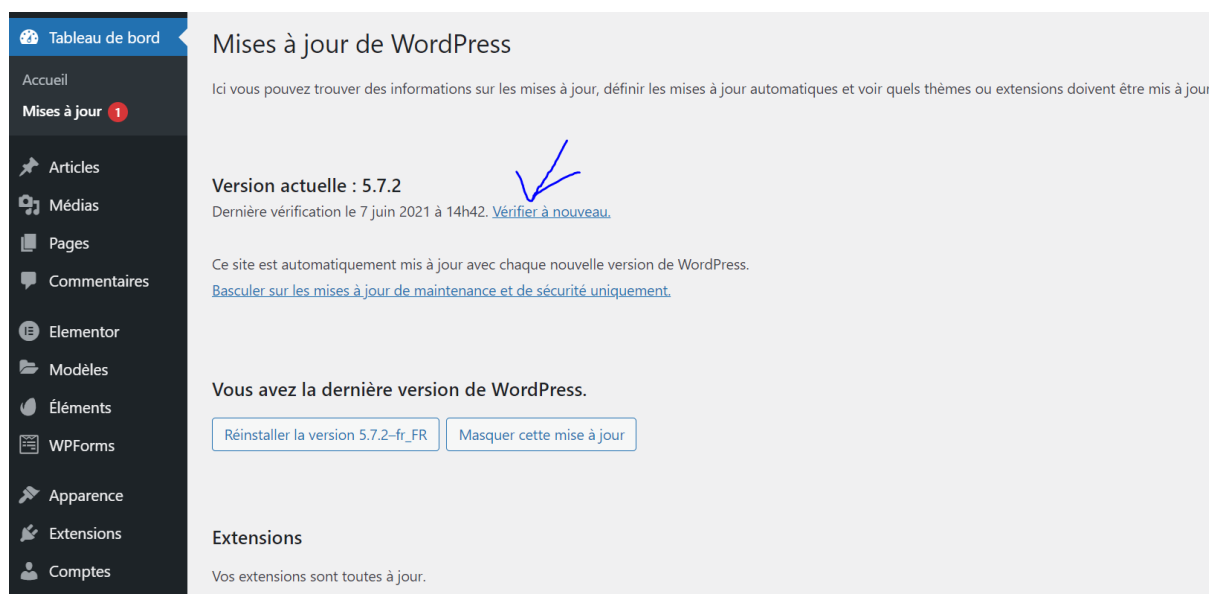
Tableau de bord
Accueil
Mises à jour 1
Articles
Médias
Pages
Commentaires
Elementor
Modèles
Éléments
WPForms
Apparence
Extensions
Comptes

Mises à jour de WordPress

Ici vous pouvez trouver des informations sur les mises à jour, définir les mises à jour automatiques et voir quels thèmes ou extensions doivent être mis à jour

Version actuelle : 5.7.2

Dernière vérification le 7 juin 2021 à 14h42. Vérifier à nouveau.

Ce site est automatiquement mis à jour avec chaque nouvelle version de WordPress.
Basculer sur les mises à jour de maintenance et de sécurité uniquement.

Vous avez la dernière version de WordPress.

Réinstaller la version 5.7.2–fr_FR
Masquer cette mise à jour

Extensions

Vos extensions sont toutes à jour.